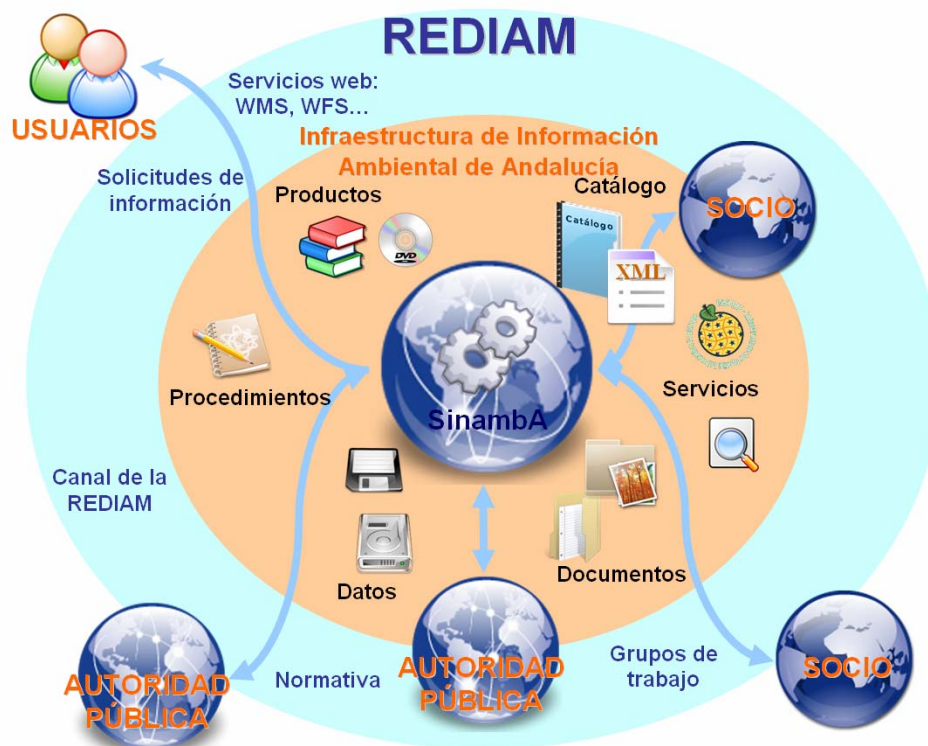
REDIAM

USUARIOS

Servicios web: WMS, WFS...

Infraestructura de Información Ambiental de Andalucía

Solicitudes de información

Productos

DVD

Catálogo

Catálogo

XML

SOCIO

Procedimientos

SinambA

Servicios

Canal de la REDIAM

Datos

Documentos

AUTORIDAD PÚBLICA

Normativa

AUTORIDAD PÚBLICA

Grupos de trabajo

SOCIO